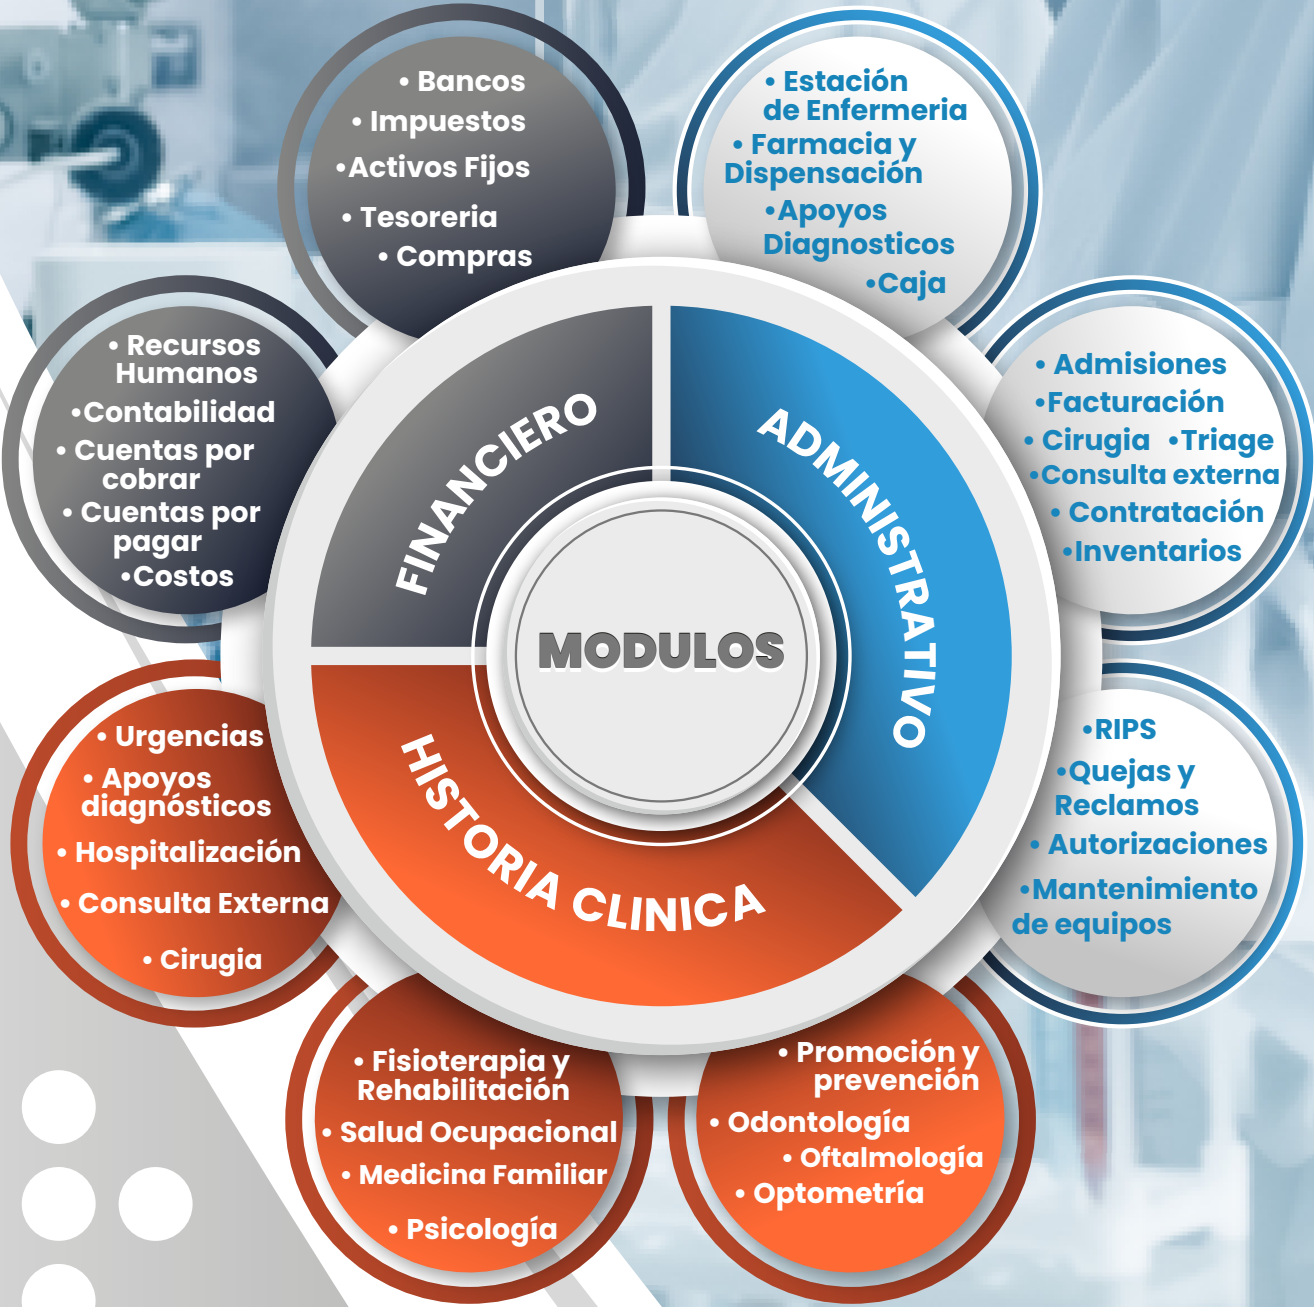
MODULOS

FINANCIERO

ADMINISTRATIVO

HISTORIA CLINICA

• Bancos
• Impuestos
•Activos Fijos
• Tesoreria
• Compras

• Estación de Enfermeria
• Farmacia y Dispensación
•Apoyos Diagnosticos
•Caja

• Admisiones
•Facturación
• Cirugia •Triage
•Consulta externa
• Contratación
•Inventarios

•RIPS
•Quejas y Reclamos
• Autorizaciones
•Mantenimiento de equipos

• Promoción y prevención
• Odontología
• Oftalmología
• Optometría

• Fisioterapia y Rehabilitación
• Salud Ocupacional
• Medicina Familiar
• Psicología

• Urgencias
• Apoyos diagnósticos
• Hospitalización
• Consulta Externa
• Cirugia

• Recursos Humanos
•Contabilidad
• Cuentas por cobrar
• Cuentas por pagar
•Costos